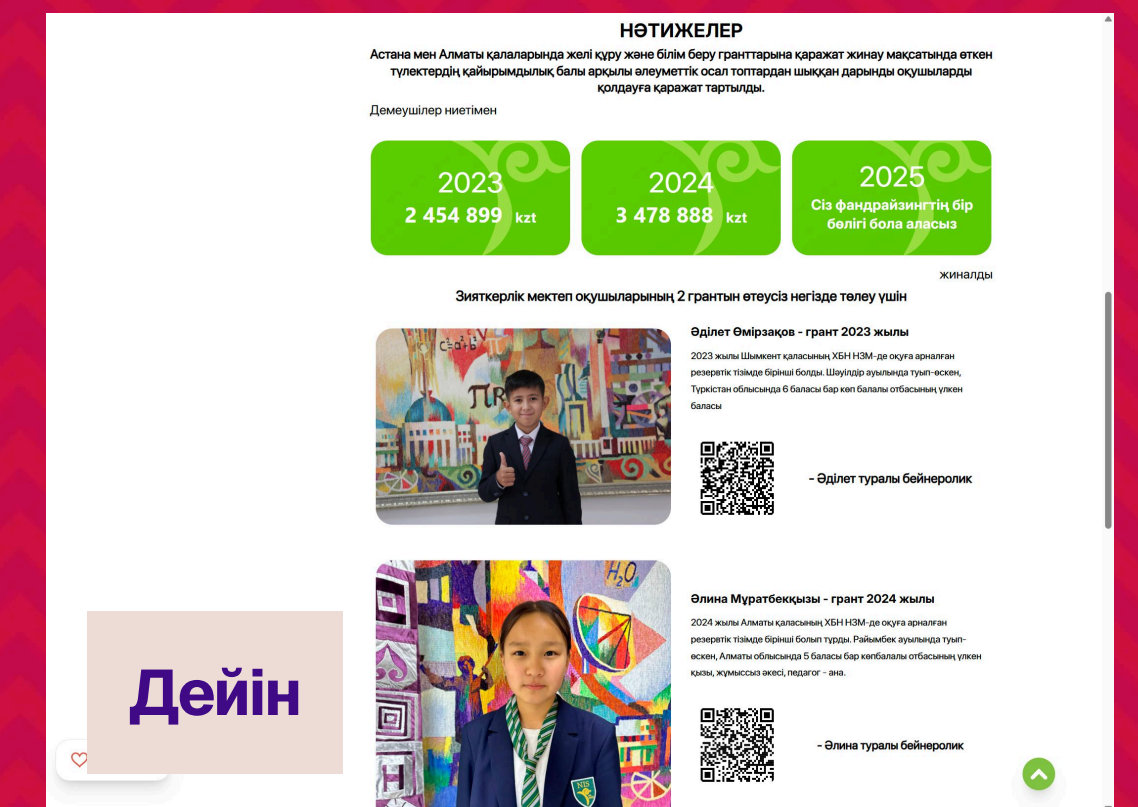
НӘТИЖЕЛЕР

Астана мен Алматы қалаларында желі құру және білім беру гранттарына қаражат жинау мақсатында өткен түлектердің қайырымдылық балы арқылы әлеуметтік осал топтардан шыққан дарынды оқушыларды қолдауға қаражат тартылды.

Демеушілер ниетімен

2023
2 454 899 kzt

2024
3 478 888 kzt

2025
Сіз фандрайзингтің бір бөлігі бола аласыз

жиналды

Зияткерлік мектеп оқушыларының 2 грантын өтеусіз негізде төлеу үшін

Әділет Өмірзақов - грант 2023 жылы

2023 жылы Шымкент қаласының ХБН НЗМ-де оқуға арналған резервтік тізімде бірінші болды. Шәуілдір ауылында туып-өскен, Түркістан облысында 6 баласы бар көп балалы отбасының үлкен баласы

- Әділет туралы бейнеролик

Әлина Мұратбекқызы - грант 2024 жылы

2024 жылы Алматы қаласының ХБН НЗМ-де оқуға арналған резервтік тізімде бірінші болып тұрды. Райымбек ауылында туып-өскен, Алматы облысында 5 баласы бар көпбалалы отбасының үлкен қызы, жұмыссыз әкесі, педагог - ана.

- Әлина туралы бейнеролик

Дейін